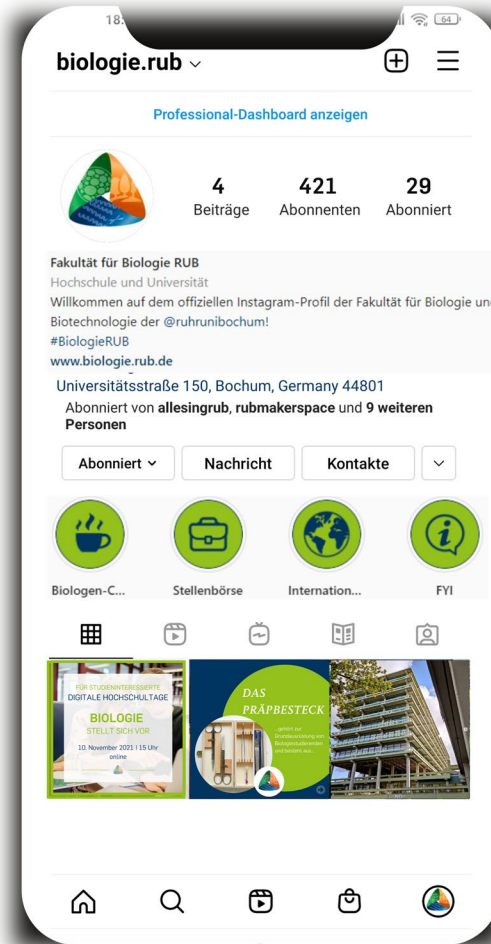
18:

64

biologie.rub

Professional-Dashboard anzeigen

4 Beiträge
421 Abonnenten
29 Abonniert

Fakultät für Biologie RUB
Hochschule und Universität
Willkommen auf dem offiziellen Instagram-Profil der Fakultät für Biologie und Biotechnologie der @ruhrunibochum!
#BiologieRUB
www.biologie.rub.de
Universitätsstraße 150, Bochum, Germany 44801
Abonniert von allesingrub, rubmakerspace und 9 weiteren Personen

Abonniert
Nachricht
Kontakte

Biologen-C...
Stellenbörse
Internation...
FYI

FÜR STUDIENINTERESSIERTE
DIGITALE HOCHSCHULTAGE
BIOLOGIE
STELLT SICH VOR
10. November 2021 | 15 Uhr
online

DAS PRÄPBESTECK
...gehört zur Grundausstattung von Biologiestudierenden und besteht aus...